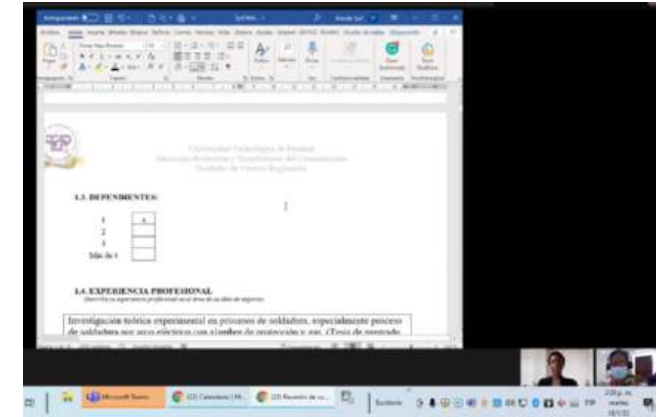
1.3. DEPENDIENTES:

| | |
|---|---|
| 1 | x |
| 2 | |
| 3 | |
| Más de 4 | |

1.4. EXPERIENCIA PROFESIONAL

Investigación teórica experimental en procesos de soldadura, especialmente proceso de soldadura por arco eléctrico con alambre de protección y gas. (Tesis de postgrado.

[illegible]

Microsoft Teams

(22) Calendario | Mi...

(22) Recepción de ca...